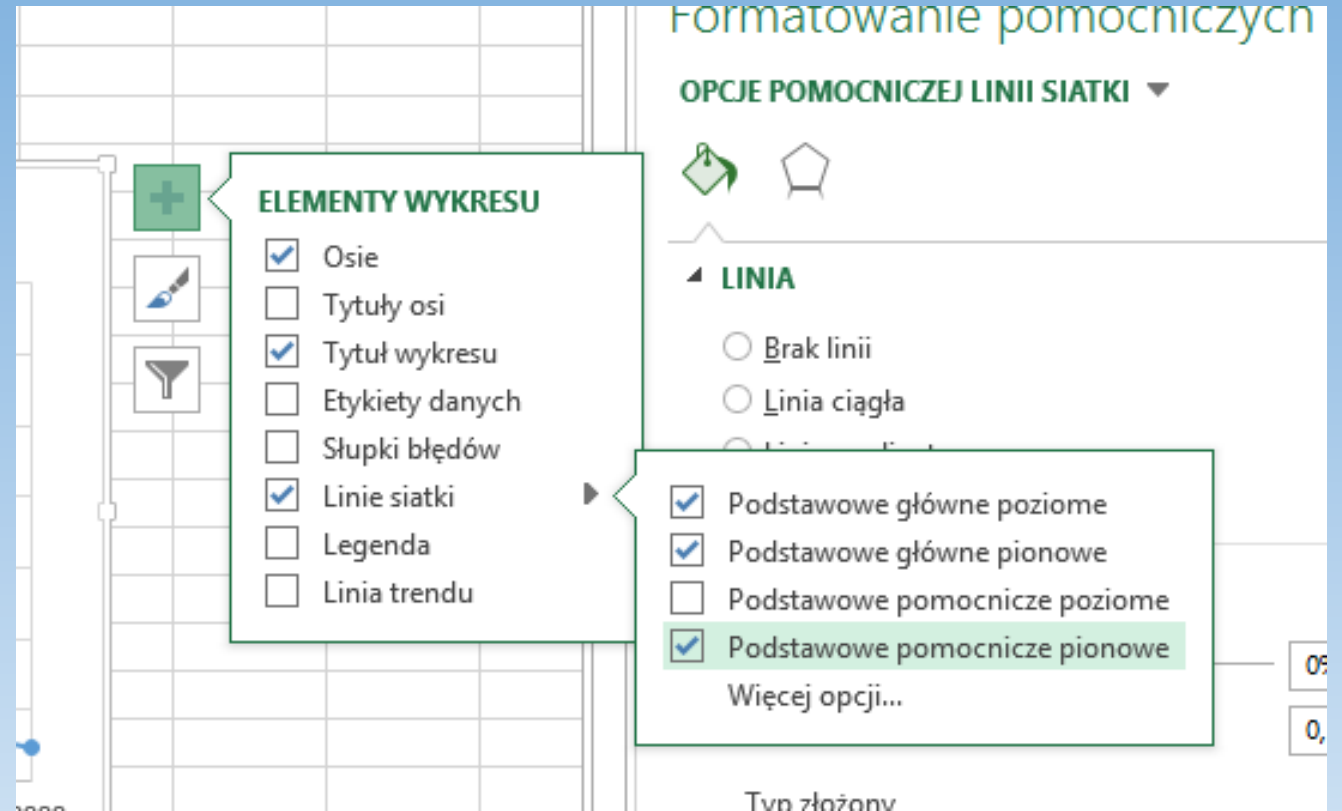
Formatowanie pomocniczych

OPCJE POMOCNICZEJ LINII SIATKI

ELEMENTY WYKRESU

Osie
Tytuły osi
Tytuł wykresu
Etykiety danych
Słupki błędów
Linie siatki
Legenda
Linia trendu

LINIA

Brak linii
Linia ciągła
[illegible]

Podstawowe główne poziome
Podstawowe główne pionowe
Podstawowe pomocnicze poziome
Podstawowe pomocnicze pionowe
Więcej opcji...

0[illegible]
0,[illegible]

Typ złożony